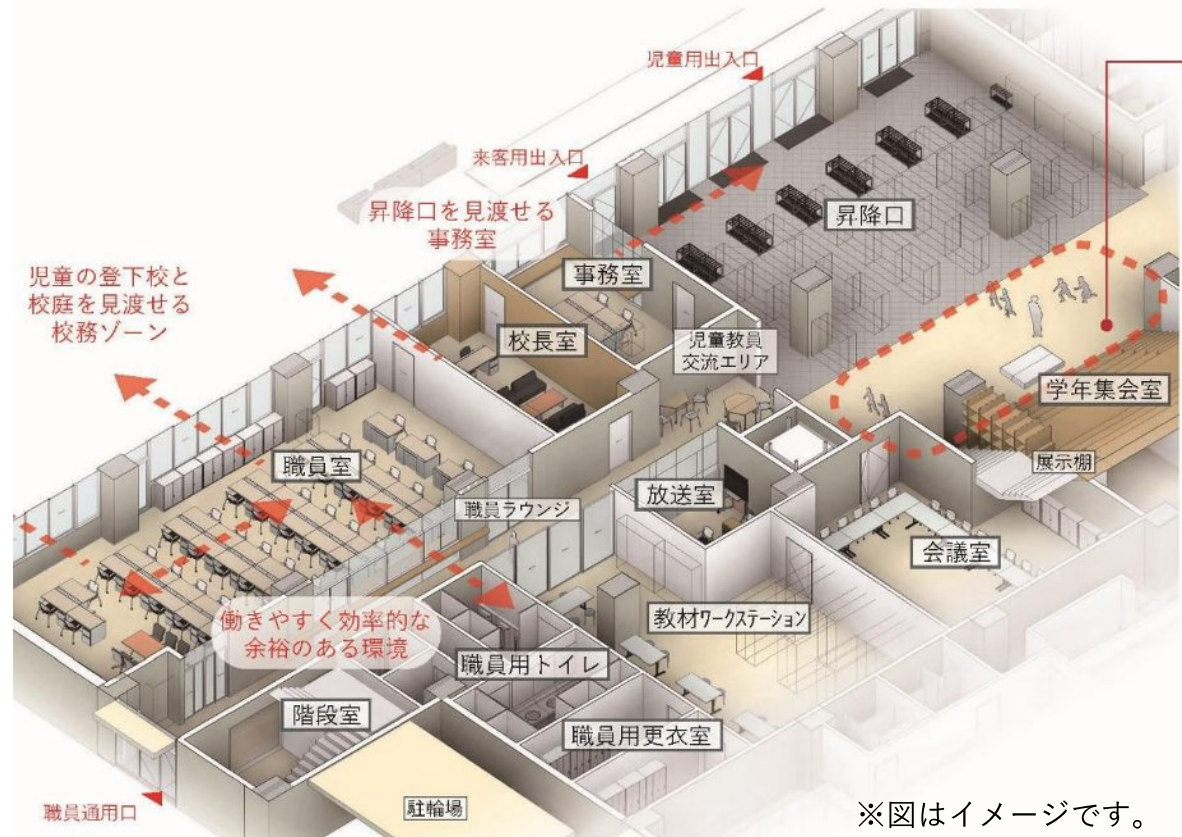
児童用出入口

来客用出入口

昇降口を見渡せる事務室

児童の登下校と校庭を見渡せる校務ゾーン

昇降口

事務室

校長室

児童教員交流エリア

学年集会室

職員室

職員ラウンジ

放送室

展示棚

会議室

働きやすく効率的な余裕のある環境

教材ワークステーション

職員用トイレ

階段室

職員用更衣室

職員通用口

駐輪場

※図はイメージです。